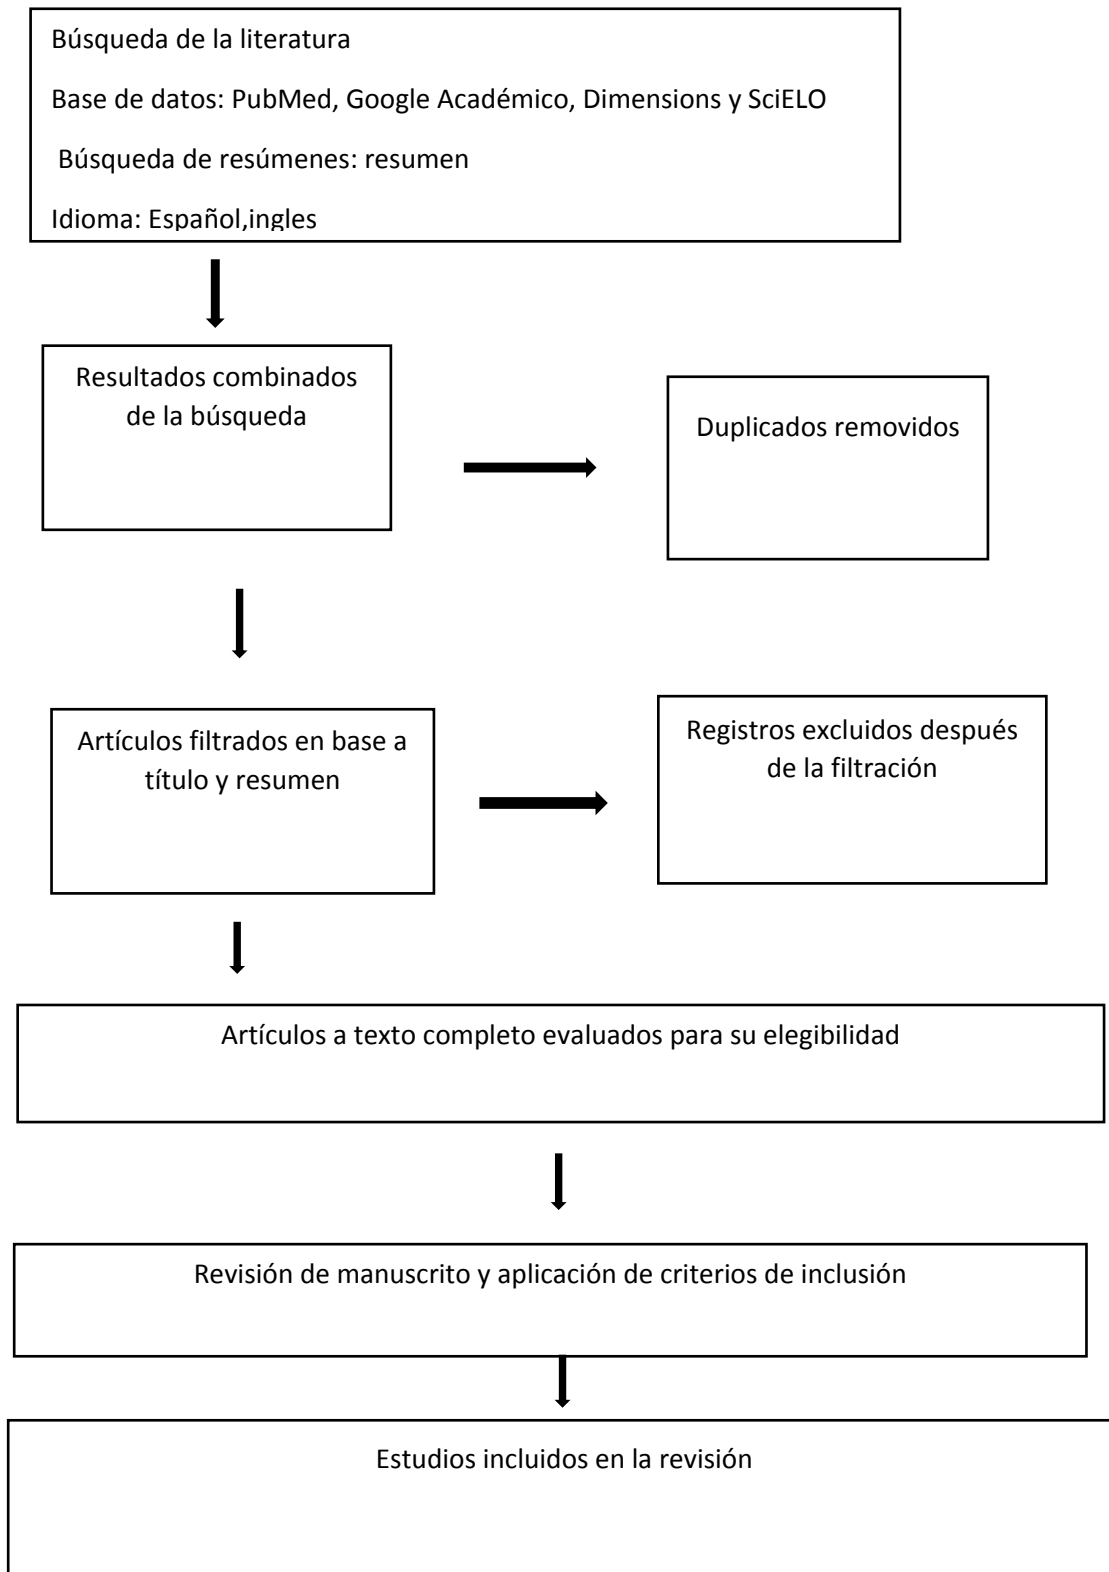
Búsqueda de la literatura

Base de datos: PubMed, Google Académico, Dimensions y SciELO

Búsqueda de resúmenes: resumen

Idioma: Español,ingles

Resultados combinados de la búsqueda

Duplicados removidos

Artículos filtrados en base a título y resumen

Registros excluidos después de la filtración

Artículos a texto completo evaluados para su elegibilidad

Revisión de manuscrito y aplicación de criterios de inclusión

Estudios incluidos en la revisión